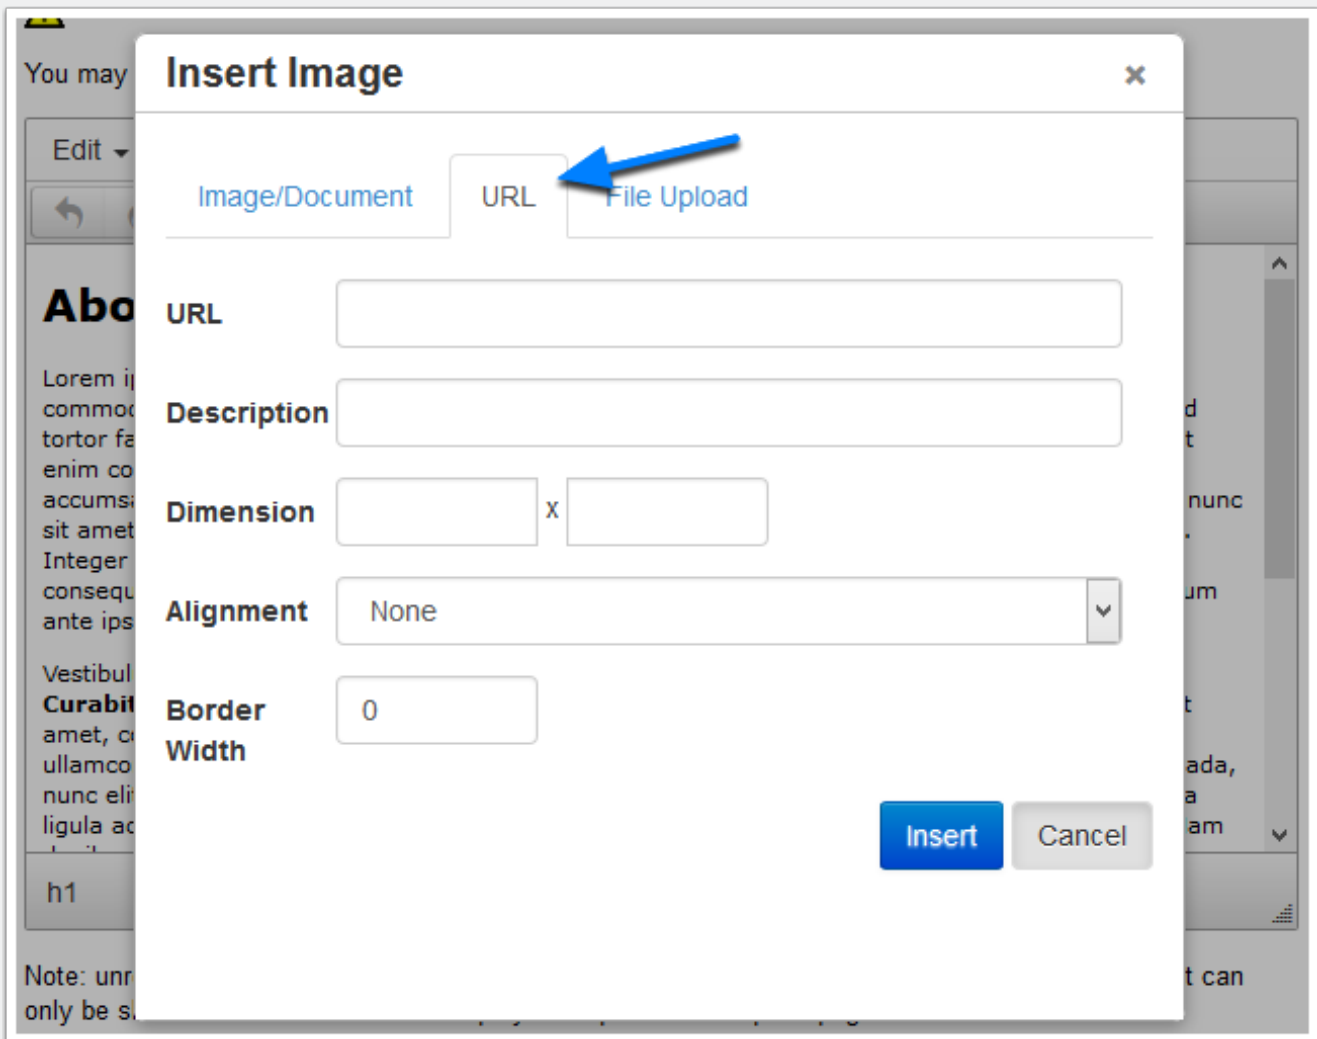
You may

Edit

Abo

Lorem i
commo
tortor fa
enim co
accums
sit amet
Integer
consequ
ante ips

Vestibul
Curabit
amet, c
ullamco
nunc eli
ligula ac

h1

Note: unr
only be s

d
t
nunc
.
um

t
ada,
a
am

t can

Insert Image ×

Image/Document URL File Upload

URL

Description

Dimension x

Alignment None

Border Width 0

Insert Cancel